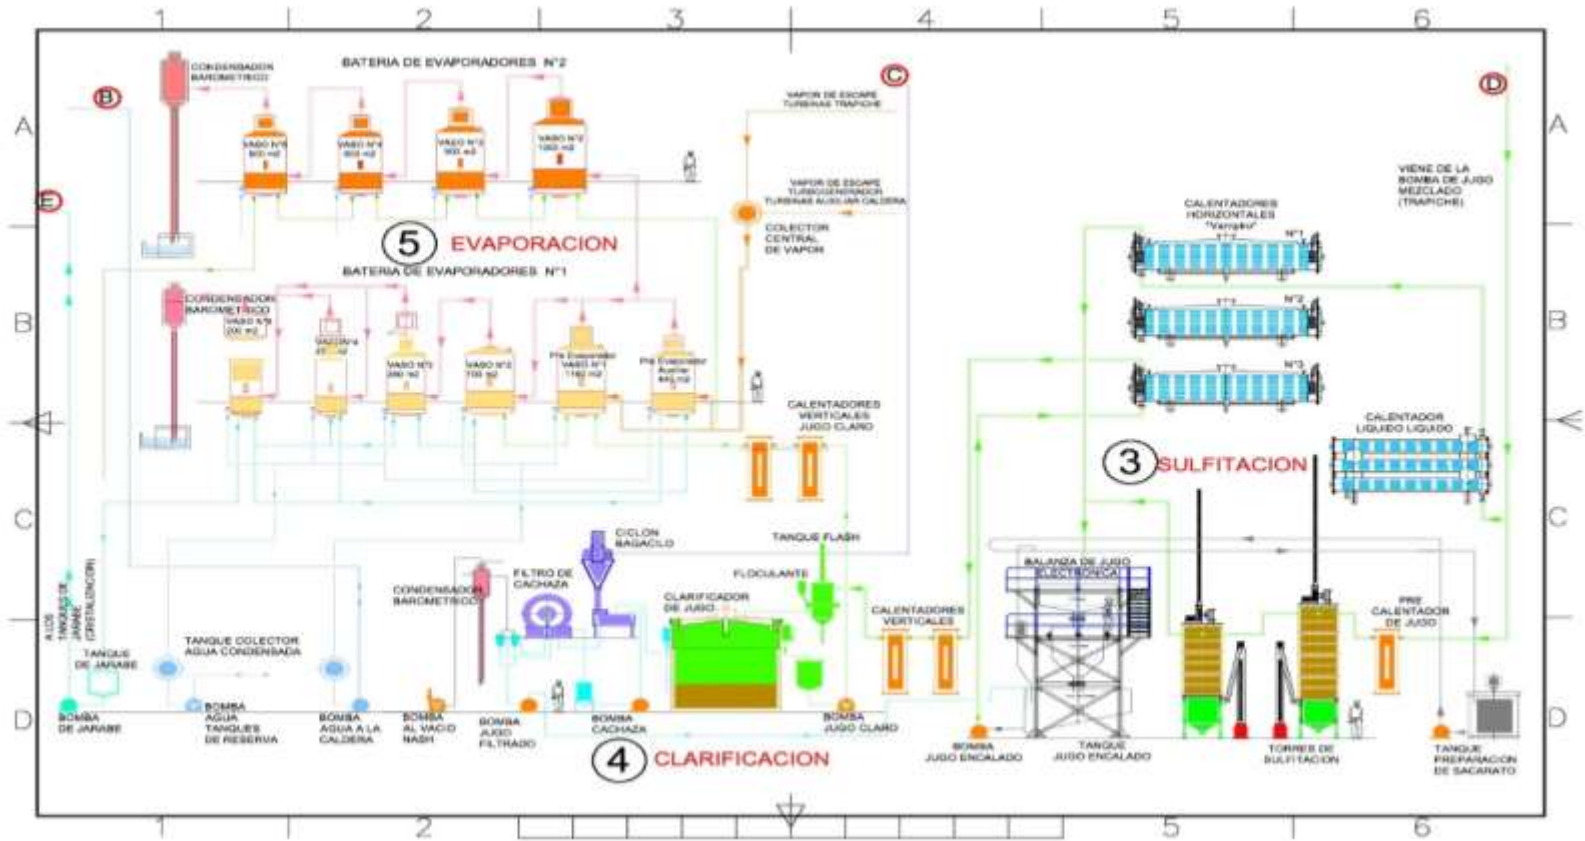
1 2 3 4 5 6

A B C D

B C D E

CONDENSADOR BAROMETRICO

BATERIA DE EVAPORADORES N°2

VASO N°5 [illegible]

VASO N°4 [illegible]

VASO N°3 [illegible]

VASO N°2 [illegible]

VAPOR DE ESCAPE TURBINAS TRAPICHE

VAPOR DE ESCAPE TURBOGENERADOR TURBINAS AUXILIAR CALDERA

COLECTOR CENTRAL DE VAPOR

5 EVAPORACION

BATERIA DE EVAPORADORES N°1

CONDENSADOR BAROMETRICO

VASO N°5 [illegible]

VASO N°4 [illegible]

VASO N°3 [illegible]

VASO N°2 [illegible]

Pre Evaporador VASO N°1 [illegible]

Pre Evaporador Auxiliar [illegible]

CALENTADORES VERTICALES JUGO CLARO

VIENE DE LA BOMBA DE JUGO MEZCLADO (TRAPICHE)

CALENTADORES HORIZONTALES "Vampiro"

N°1

N°2

N°3

CALENTADOR LIQUIDO LIQUIDO

3 SULFITACION

A LOS TANQUES DE JARABE (CRISTALIZACION)

TANQUE DE JARABE

TANQUE COLECTOR AGUA CONDENSADA

CONDENSADOR BAROMETRICO

FILTRO DE CACHAZA

CICLON BAGACILLO

CLARIFICADOR DE JUGO

FLOCULANTE

TANQUE FLASH

CALENTADORES VERTICALES

BALANZA DE JUGO ELECTRONICA

PRE CALENTADOR DE JUGO

BOMBA DE JARABE

BOMBA AGUA TANQUES DE RESERVA

BOMBA AGUA A LA CALDERA

BOMBA AL VACIO NASH

BOMBA JUGO FILTRADO

BOMBA CACHAZA

BOMBA JUGO CLARO

BOMBA JUGO ENCALADO

TANQUE JUGO ENCALADO

TORRES DE SULFITACION

TANQUE PREPARACION DE SACARATO

4 CLARIFICACION